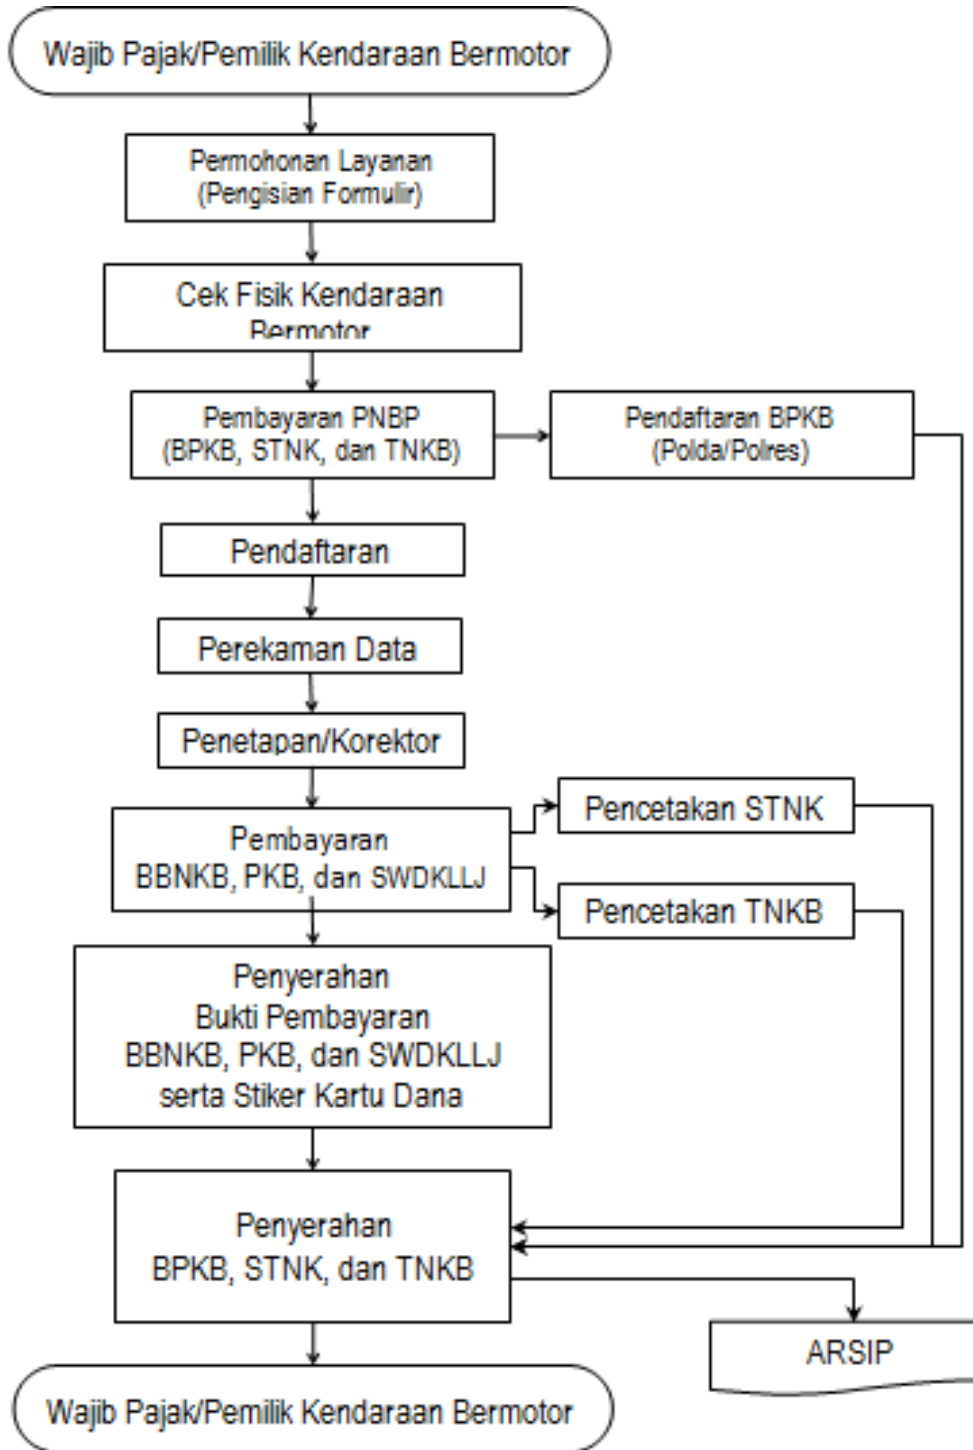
Wajib Pajak/Pemilik Kendaraan Bermotor

Permohonan Layanan (Pengisian Formulir)

Cek Fisik Kendaraan Bermotor

Pembayaran PNBP (BPKB, STNK, dan TNKB)

Pendaftaran BPKB (Polda/Polres)

Pendaftaran

Perekaman Data

Penetapan/Korektor

Pembayaran BBNKB, PKB, dan SWDKLLJ

Pencetakan STNK

Pencetakan TNKB

Penyerahan Bukti Pembayaran BBNKB, PKB, dan SWDKLLJ serta Stiker Kartu Dana

Penyerahan BPKB, STNK, dan TNKB

ARSIP

Wajib Pajak/Pemilik Kendaraan Bermotor